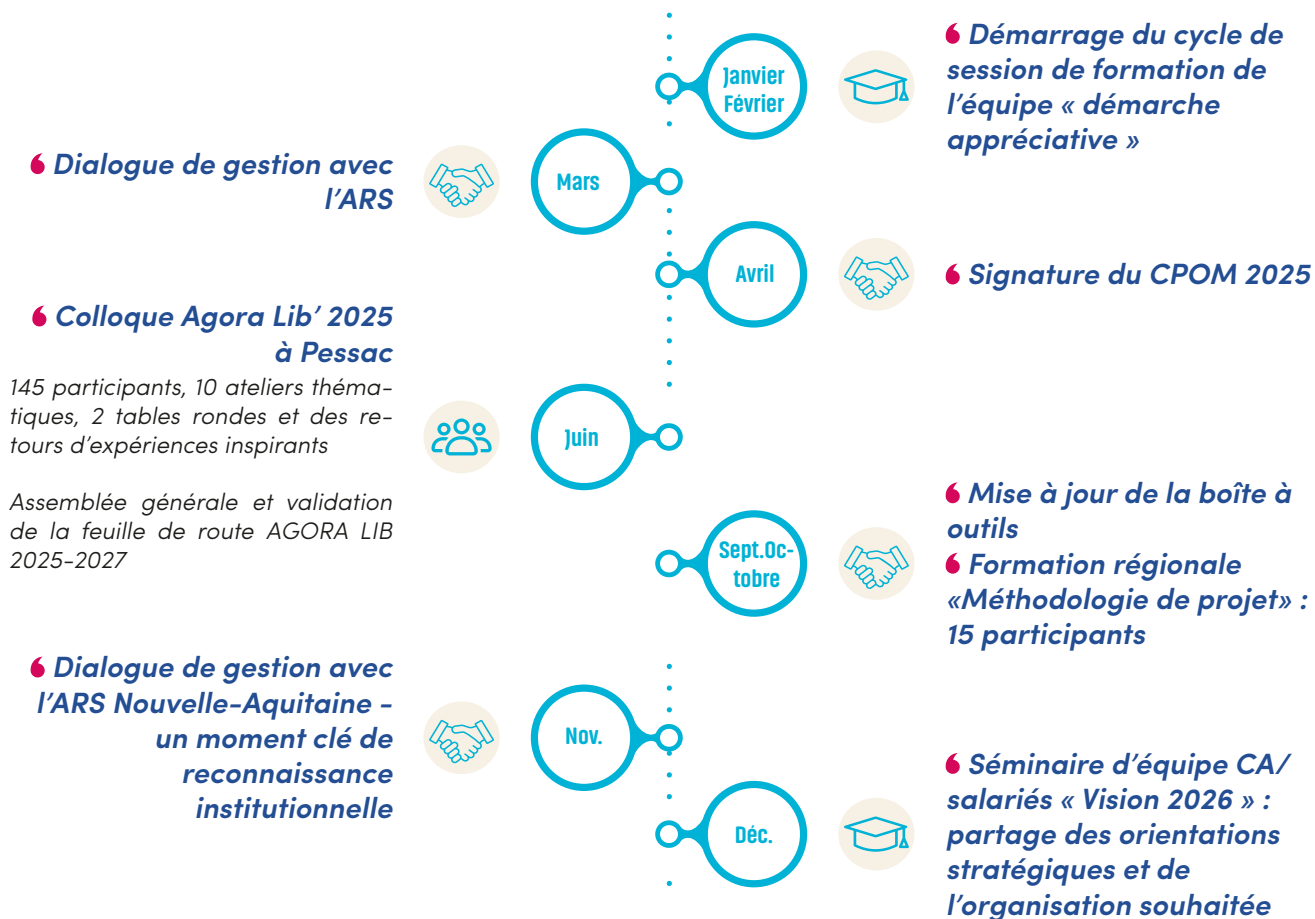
Janvier Février

Démarrage du cycle de session de formation de l'équipe « démarche appréciative »

Dialogue de gestion avec l'ARS

Mars

Avril

Signature du CPOM 2025

Colloque Agora Lib' 2025 à Pessac

145 participants, 10 ateliers thématiques, 2 tables rondes et des retours d'expériences inspirants

Juin

Assemblée générale et validation de la feuille de route AGORA LIB 2025-2027

Sept.Octobre

Mise à jour de la boîte à outils

Formation régionale «Méthodologie de projet» : 15 participants

Dialogue de gestion avec l'ARS Nouvelle-Aquitaine - un moment clé de reconnaissance institutionnelle

Nov.

Déc.

Séminaire d'équipe CA/ salariés « Vision 2026 » : partage des orientations stratégiques et de l'organisation souhaitée